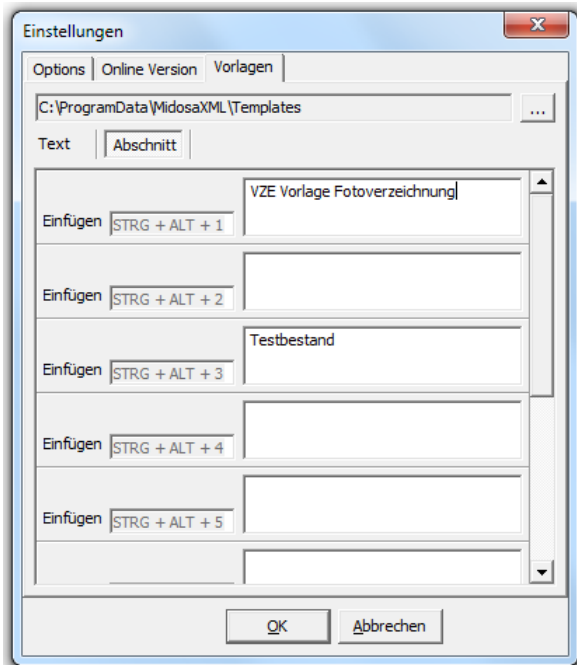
Einstellungen

Options | Online Version | Vorlagen

C:\ProgramData\MidosaXML\Templates ...

Text | Abschnitt

Einfügen STRG + ALT + 1 VZE Vorlage Fotoverzeichnung

Einfügen STRG + ALT + 2

Einfügen STRG + ALT + 3 Testbestand

Einfügen STRG + ALT + 4

Einfügen STRG + ALT + 5

OK Abbrechen